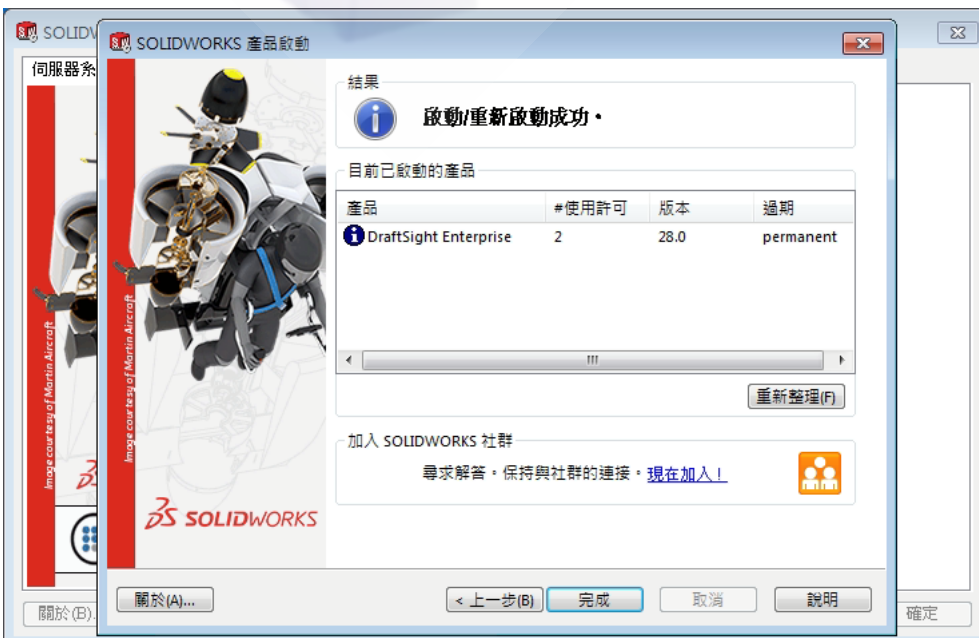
SOLIDW

伺服器系

Image courtesy of Martin Aircraft

關於(B)...

確定

SOLIDWORKS 產品啟動

Image courtesy of Martin Aircraft

SOLIDWORKS

結果

啟動/重新啟動成功。

目前已啟動的產品

| 產品 | #使用許可 | 版本 | 過期 |
|---|---|---|---|
| DraftSight Enterprise | 2 | 28.0 | permanent |

重新整理(F)

加入 SOLIDWORKS 社群

尋求解答。保持與社群的連接。現在加入！

關於(A)...

< 上一步(B)

完成

取消

說明